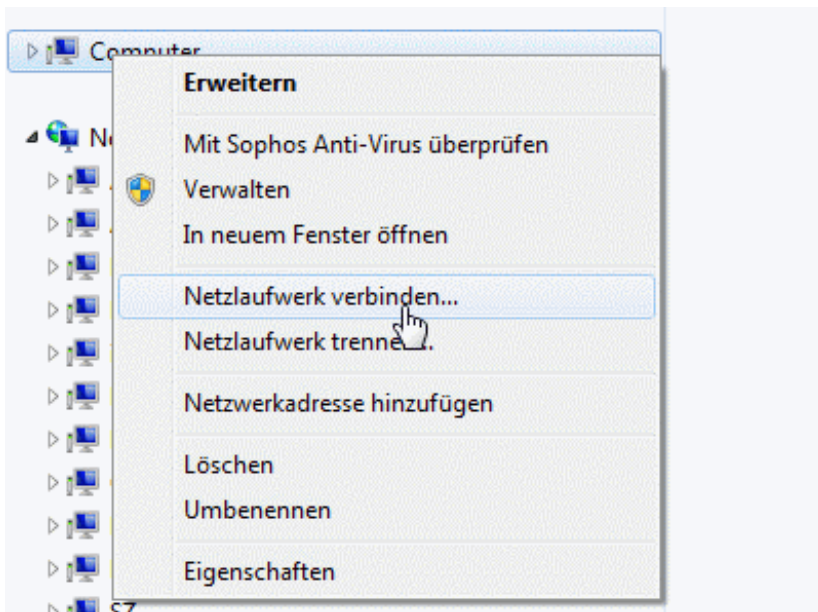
Computer

Ne

Erweitern

Mit Sophos Anti-Virus überprüfen

Verwalten

In neuem Fenster öffnen

Netzlaufwerk verbinden...

Netzlaufwerk trenne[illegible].

Netzwerkadresse hinzufügen

Löschen

Umbenennen

Eigenschaften

SZ